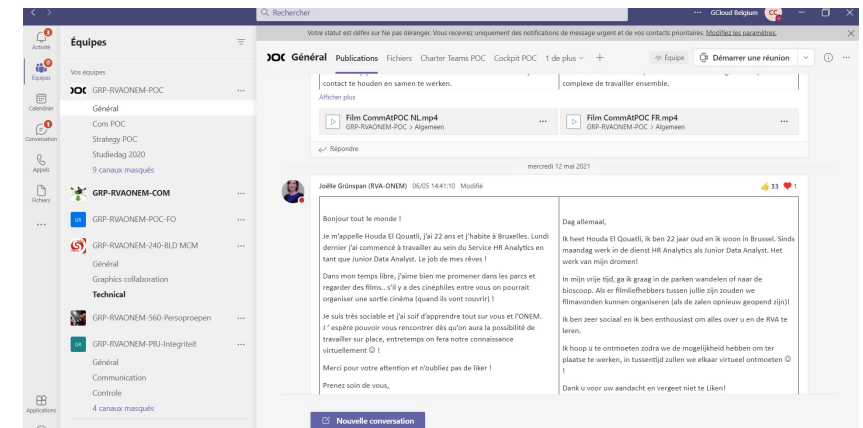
Rechercher
··· GCloud Belgium

Votre statut est défini sur Ne pas déranger. Vous recevrez uniquement des notifications de message urgent et de vos contacts prioritaires. Modifiez les paramètres.

Activité
Équipes
Calendrier
Conversation
Appels
Fichiers
...
Applications

Équipes

Vos équipes
GRP-RVAONEM-POC ···
Général
Com POC
Strategy POC
Studiedag 2020
9 canaux masqués
GRP-RVAONEM-COM ···
GRP-RVAONEM-POC-FO ···
GRP-RVAONEM-240-BLD MCM ···
Général
Graphics collaboration
Technical
GRP-RVAONEM-560-Persoproepen ···
GRP-RVAONEM-PRU-Integriteit ···
Général
Communication
Controle
4 canaux masqués

Général Publications Fichiers Charter Teams POC Cockpit POC 1 de plus +
Équipe
Démarrer une réunion

contact te houden en samen te werken.
complexe de travailler ensemble.
Afficher plus
Film CommAtPOC NL.mp4
GRP-RVAONEM-POC > Algemeen
Film CommAtPOC FR.mp4
GRP-RVAONEM-POC > Algemeen
Répondre

mercredi 12 mai 2021

Joëlle Grünspan (RVA-ONEM) 06/05 14:41:10 Modifié
33 1

Bonjour tout le monde !

Je m'appelle Houda El Quatli, j'ai 22 ans et j'habite à Bruxelles. Lundi dernier j'ai commencé à travailler au sein du Service HR Analytics en tant que Junior Data Analyst. Le job de mes rêves !

Dans mon temps libre, j'aime bien me promener dans les parcs et regarder des films.. s'il y a des cinéphiles entre vous on pourrait organiser une sortie cinéma (quand ils vont rouvrir) !

Je suis très sociable et j'ai soif d'apprendre tout sur vous et l'ONEM. J ' espère pouvoir vous rencontrer dès qu'on aura la possibilité de travailler sur place, entretemps on fera notre connaissance virtuellement ☺ !

Merci pour votre attention et n'oubliez pas de liker !

Prenez soin de vous,

Dag allemaal,

Ik heet Houda El Quatli, ik ben 22 jaar oud en ik woon in Brussel. Sinds maandag werk in de dienst HR Analytics als Junior Data Analyst. Het werk van mijn dromen!

In mijn vrije tijd, ga ik graag in de parken wandelen of naar de bioscoop. Als er filmliefhebbers tussen jullie zijn zouden we filmavonden kunnen organiseren (als de zalen opnieuw geopend zijn)!

Ik ben zeer sociaal en ik ben enthousiast om alles over u en de RVA te leren.

Ik hoop u te ontmoeten zodra we de mogelijkheid hebben om ter plaatse te werken, in tussentijd zullen we elkaar virtueel ontmoeten ☺ !

Dank u voor uw aandacht en vergeet niet te Liken!

Nouvelle conversation